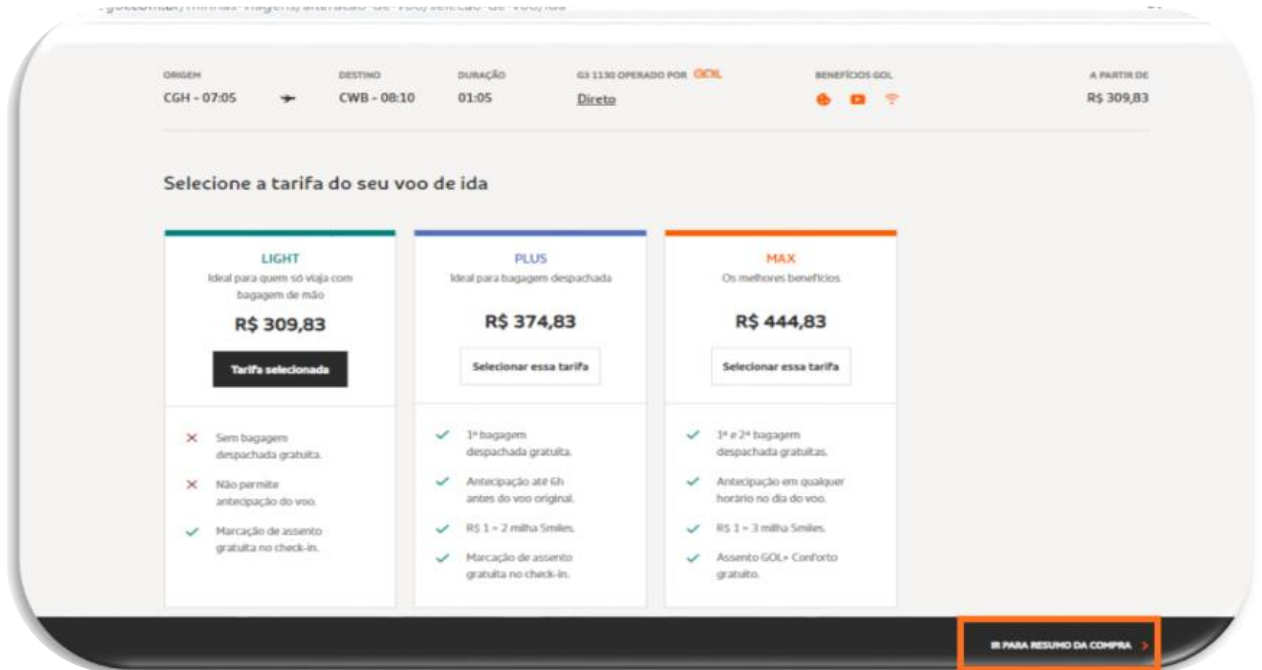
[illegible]

ORIGEM
CGH - 07:05

DESTINO
CWB - 08:10

DURAÇÃO
01:05

G3 1130 OPERADO POR GOL
Direto

BENEFÍCIOS GOL

A PARTIR DE
R$ 309,83

Selecione a tarifa do seu voo de ida

LIGHT
Ideal para quem só viaja com bagagem de mão
R$ 309,83
Tarifa selecionada

Sem bagagem despachada gratuita.
Não permite antecipação do voo.
Marcação de assento gratuita no check-in.

PLUS
Ideal para bagagem despachada
R$ 374,83
Selecionar essa tarifa

1ª bagagem despachada gratuita.
Antecipação até 6h antes do voo original.
R$ 1 = 2 milha Smiles.
Marcação de assento gratuita no check-in.

MAX
Os melhores benefícios
R$ 444,83
Selecionar essa tarifa

1ª e 2ª bagagem despachada gratuitas.
Antecipação em qualquer horário no dia do voo.
R$ 1 = 3 milha Smiles.
Assento GOL+ Conforto gratuito.

IR PARA RESUMO DA COMPRA